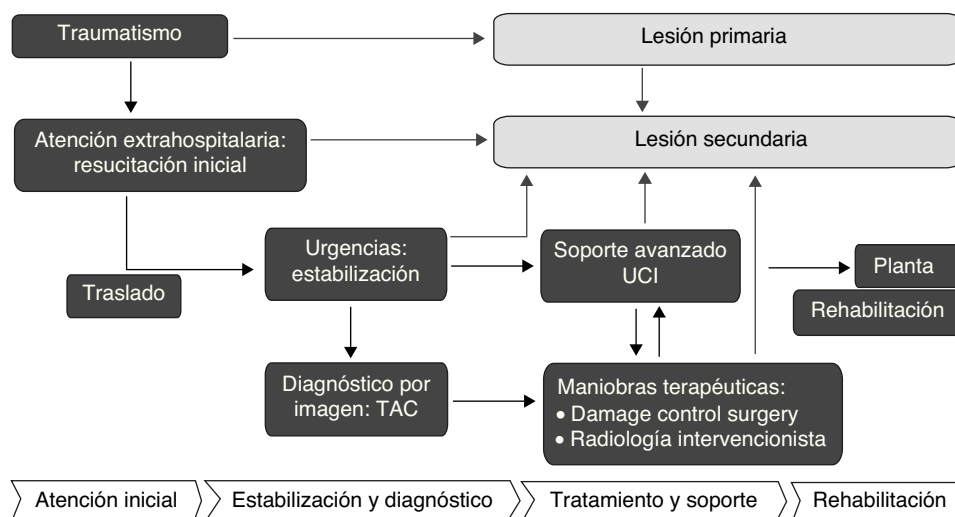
Traumatismo

Lesión primaria

Atención extrahospitalaria: resucitación inicial

Lesión secundaria

Urgencias: estabilización

Soporte avanzado UCI

Planta

Traslado

Rehabilitación

Diagnóstico por imagen: TAC

Maniobras terapéuticas:
• Damage control surgery
• Radiología intervencionista

Atención inicial

Estabilización y diagnóstico

Tratamiento y soporte

Rehabilitación